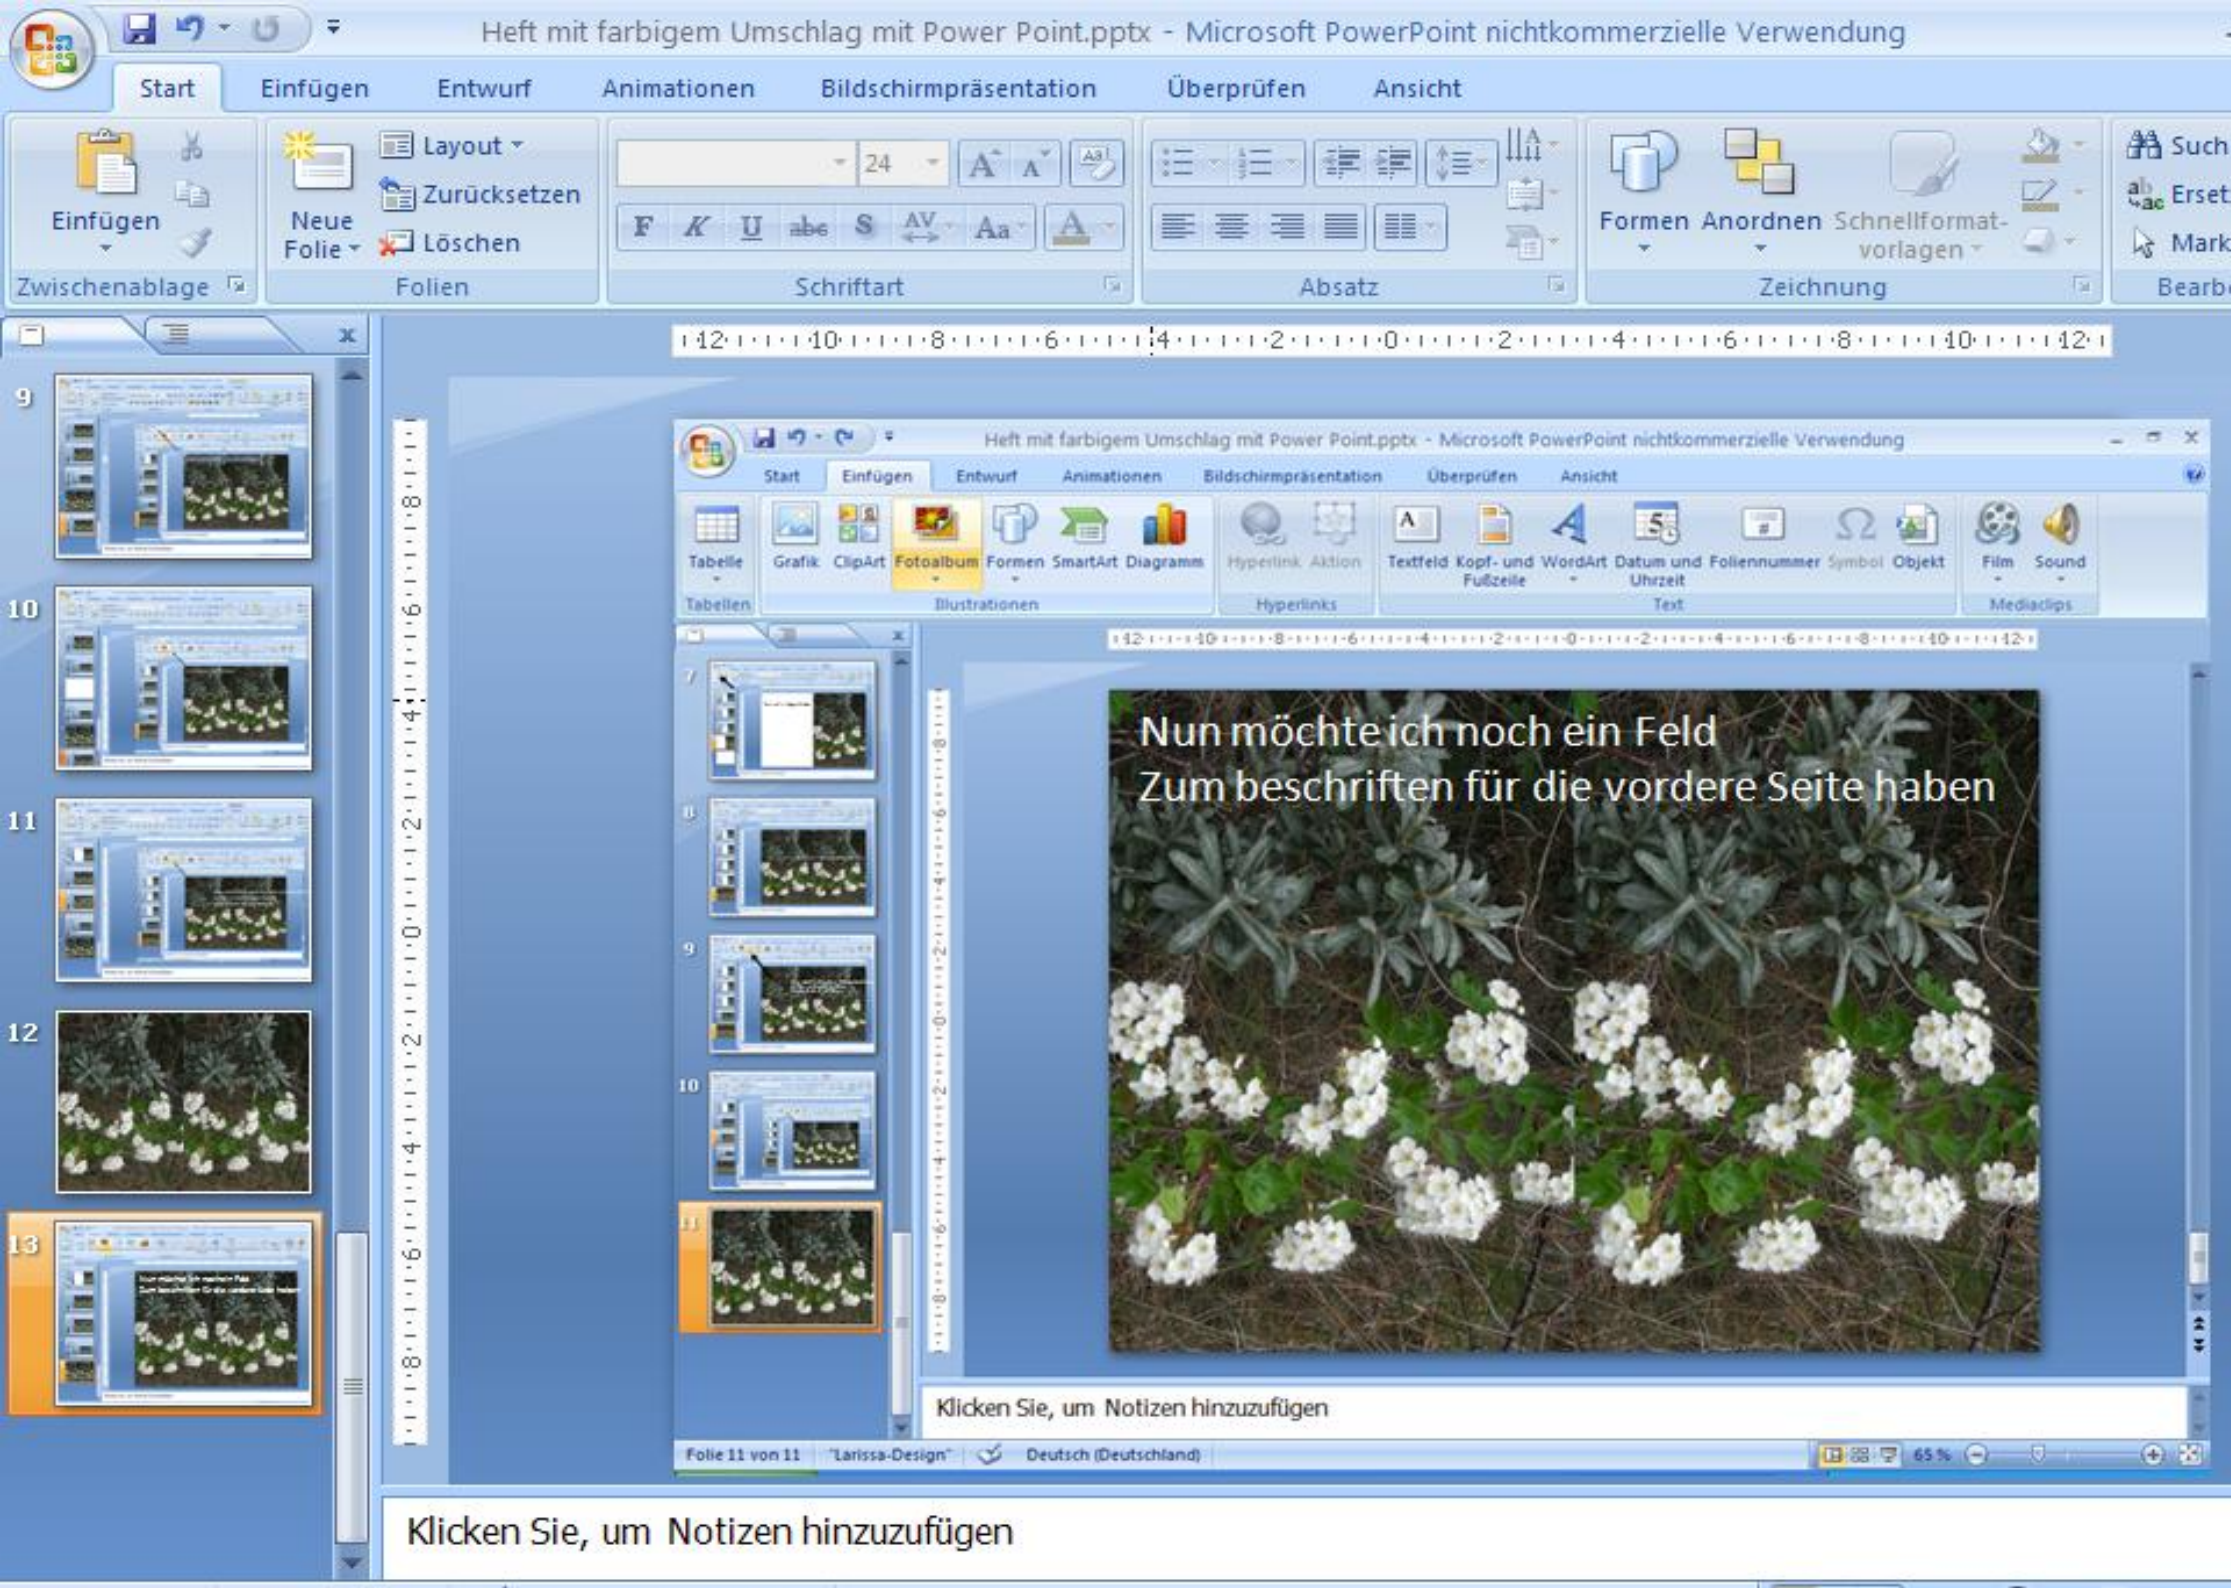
Heft mit farbigem Umschlag mit Power Point.pptx - Microsoft PowerPoint nichtkommerzielle Verwendung

Start Einfügen Entwurf Animationen Bildschirmpräsentation Überprüfen Ansicht

Einfügen
Neue Folie
Layout
Zurücksetzen
Löschen
24
F K U abc S AV Aa A
Formen Anordnen Schnellformatvorlagen
Such
Erset
Mark
Zwischenablage Folien Schriftart Absatz Zeichnung Bearb

9
10
11
12
13

Heft mit farbigem Umschlag mit Power Point.pptx - Microsoft PowerPoint nichtkommerzielle Verwendung

Start Einfügen Entwurf Animationen Bildschirmpräsentation Überprüfen Ansicht

Tabelle Grafik ClipArt Fotoalbum Formen SmartArt Diagramm Hyperlink Aktion Textfeld Kopf- und Fußzeile WordArt Datum und Uhrzeit Foliennummer Symbol Objekt Film Sound
Tabellen Illustrationen Hyperlinks Text Mediaclips

7
8
9
10
11

Nun möchte ich noch ein Feld
Zum beschriften für die vordere Seite haben

Klicken Sie, um Notizen hinzuzufügen

Folie 11 von 11 "Larissa-Design" Deutsch (Deutschland) 65 %

Klicken Sie, um Notizen hinzuzufügen